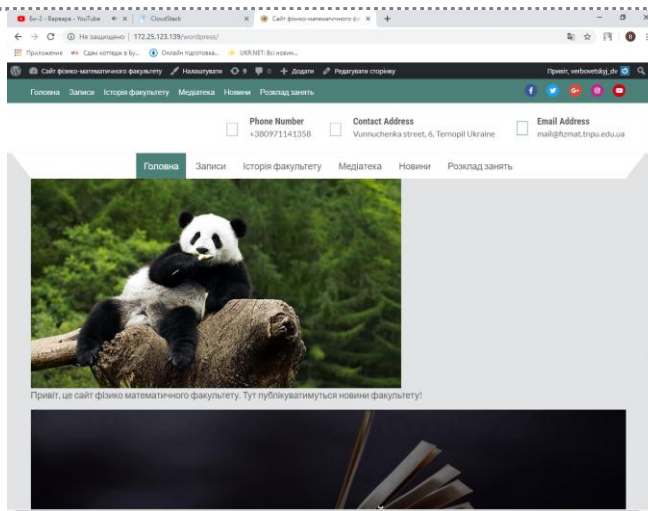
Би-2 - Варвара - YouTube × CloudStack × Сайт фізико-математичного фа ×

Не захищено | 172.25.123.139/wordpress/

Програми Сдам коттедж в Бу... Онлайн підготовка... UKR.NET: Всі новин...

Сайт фізико-математичного факультету Налаштувати 9 0 + Додати Редагувати сторінку Привіт, verbovetskyj_dv

Головна Записи Історія факультету Медіатека Новини Розклад занять

Phone Number
+380971141358

Contact Address
Vunnuchenka street, 6, Ternopil Ukraine

Email Address
mail@fizmat.tnpu.edu.ua

Головна Записи Історія факультету Медіатека Новини Розклад занять

Привіт, це сайт фізико математичного факультету. Тут публікуватимуться новини факультету!